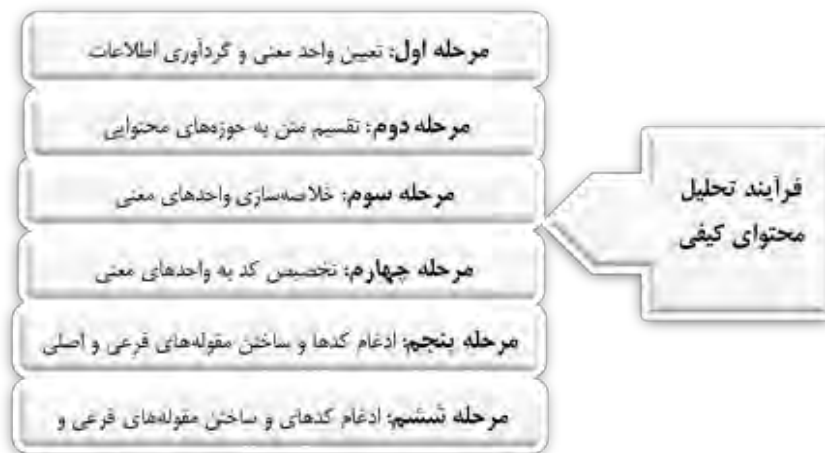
فرآیند تحلیل محتوای کیفی

مرحله اول: تعیین واحد معنی و گردآوری اطلاعات

مرحله دوم: تقسیم متن به حوزه‌های محتوایی

مرحله سوم: خلاصه‌سازی واحدهای معنی

مرحله چهارم: تخصیص کد به واحدهای معنی

مرحله پنجم: ادغام کدها و ساختن مقوله‌های فرعی و اصلی

مرحله ششم: ادغام کدهای و ساختن مقوله‌های فرعی و